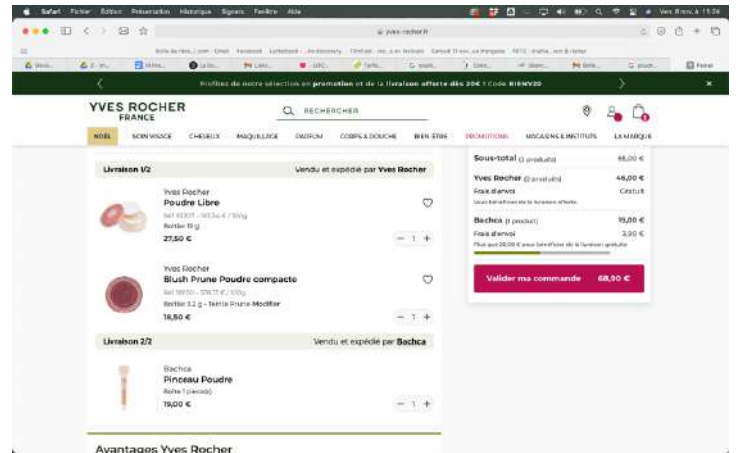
Safari Fichier Édition Présentation Historique Signets Fenêtre Aide

Ven. 8 nov. à 11:36

yves-rocher.fr

Profitez de notre sélection en promotion et de la livraison offerte dès 20€ ! Code BIENV20

YVES ROCHER
FRANCE

RECHERCHER

NOËL SOIN VISAGE CHEVEUX MAQUILLAGE PARFUM CORPS & DOUCHE BIEN-ÊTRE PROMOTIONS MAGASINS & INSTITUTS LA MARQUE

Livraison 1/2
Vendu et expédié par Yves Rocher

Yves Rocher
Poudre Libre
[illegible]
Boîtier 15 g
27,50 €
1

Yves Rocher
Blush Prune Poudre compacte
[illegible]
Boîtier 3,2 g - Teinte Prune Modifier
16,50 €
1

Livraison 2/2
Vendu et expédié par Bachca

Bachca
Pinceau Poudre
Boîte 1 pièce(s)
19,00 €
1

Avantages Yves Rocher

Sous-total (3 produits) 65,00 €
Yves Rocher (2 produits) 46,00 €
Frais d'envoi Gratuit
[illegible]
Bachca (1 produit) 19,00 €
Frais d'envoi 3,90 €
Plus que 20,00 € pour bénéficier de la livraison gratuite

Valider ma commande 68,90 €